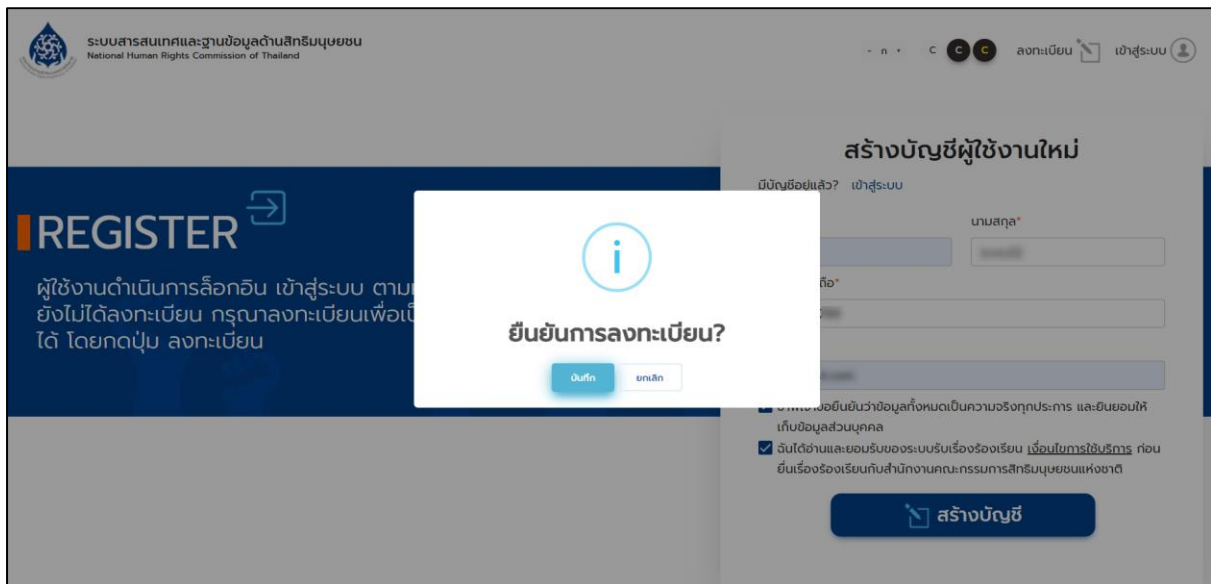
ระบบสารสนเทศและฐานข้อมูลด้านสิทธิมนุษยชน
National Human Rights Commission of Thailand

- ก + C C C ลงทะเบียน เข้าสู่ระบบ

REGISTER

ผู้ใช้งานดำเนินการล็อกอิน เข้าสู่ระบบ ตาม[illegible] ยังไม่ได้ลงทะเบียน กรุณาลงทะเบียนเพื่อเ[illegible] ได้ โดยกดปุ่ม ลงทะเบียน

สร้างบัญชีผู้ใช้งานใหม่

มีบัญชีอยู่แล้ว? เข้าสู่ระบบ

นามสกุล*

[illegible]ถือ*

ยืนยันการลงทะเบียน?

บันทึก ยกเลิก

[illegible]ยืนยันว่าข้อมูลทั้งหมดเป็นความจริงทุกประการ และยินยอมให้เก็บข้อมูลส่วนบุคคล

ฉันได้อ่านและยอมรับของระบบรับเรื่องร้องเรียน เงื่อนไขการใช้บริการ ก่อนยื่นเรื่องร้องเรียนกับสำนักงานคณะกรรมการสิทธิมนุษยชนแห่งชาติ

สร้างบัญชี